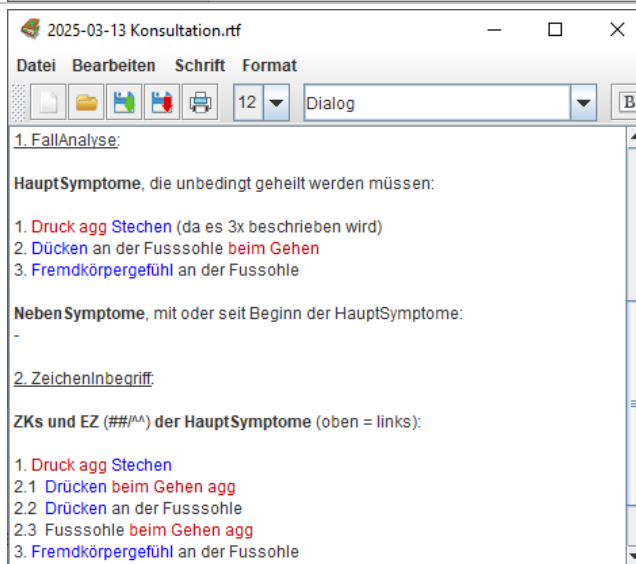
2025-03-13 Konsultation.rtf

Datei Bearbeiten Schrift Format

12 Dialog B

1. FallAnalyse:

HauptSymptome, die unbedingt geheilt werden müssen:

1. Druck agg Stechen (da es 3x beschrieben wird)
2. Dücken an der Fusssohle beim Gehen
3. Fremdkörpergefühl an der Fussohle

NebenSymptome, mit oder seit Beginn der HauptSymptome:
-

2. ZeichenInbegriff:

ZKs und EZ (##/^^) der HauptSymptome (oben = links):

1. Druck agg Stechen
2.1 Drücken beim Gehen agg
2.2 Drücken an der Fusssohle
2.3 Fusssohle beim Gehen agg
3. Fremdkörpergefühl an der Fussohle